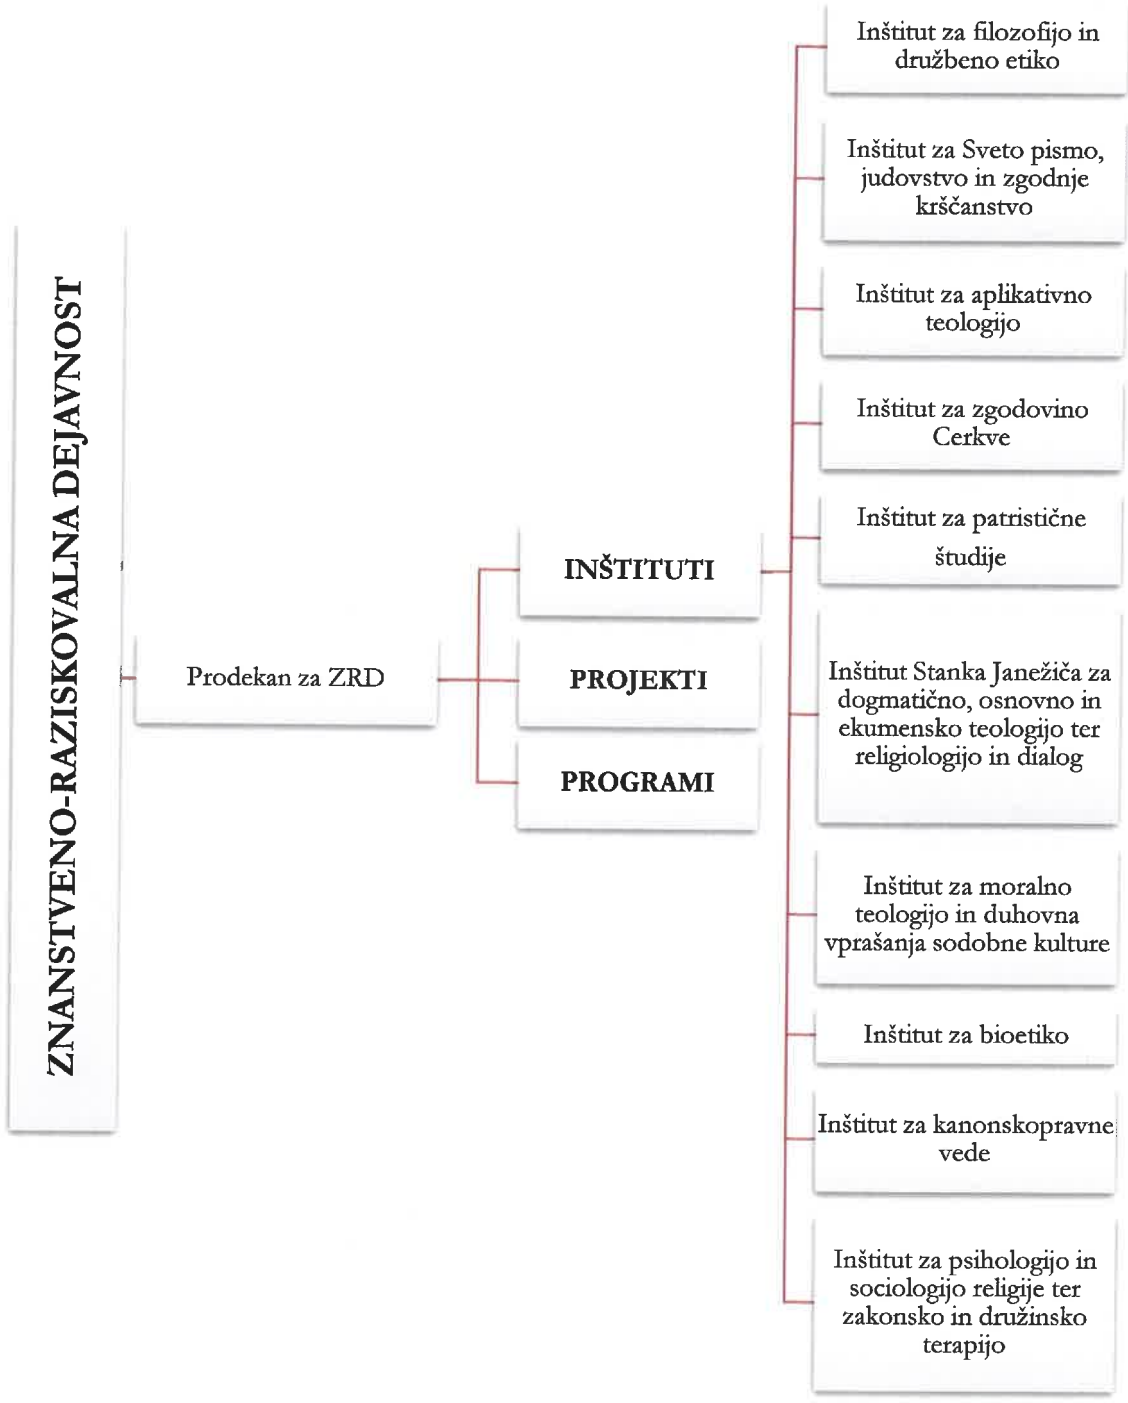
ZNANSTVENO-RAZISKOVALNA DEJAVNOST

Prodekan za ZRD

INŠTITUTI

PROJEKTI

PROGRAMI

Inštitut za filozofijo in družbeno etiko

Inštitut za Sveto pismo, judovstvo in zgodnje krščanstvo

Inštitut za aplikativno teologijo

Inštitut za zgodovino Cerkve

Inštitut za patristične študije

Inštitut Stanka Janežiča za dogmatično, osnovno in ekumensko teologijo ter religiologijo in dialog

Inštitut za moralno teologijo in duhovna vprašanja sodobne kulture

Inštitut za bioetiko

Inštitut za kanonskopravne vede

Inštitut za psihologijo in sociologijo religije ter zakonsko in družinsko terapijo